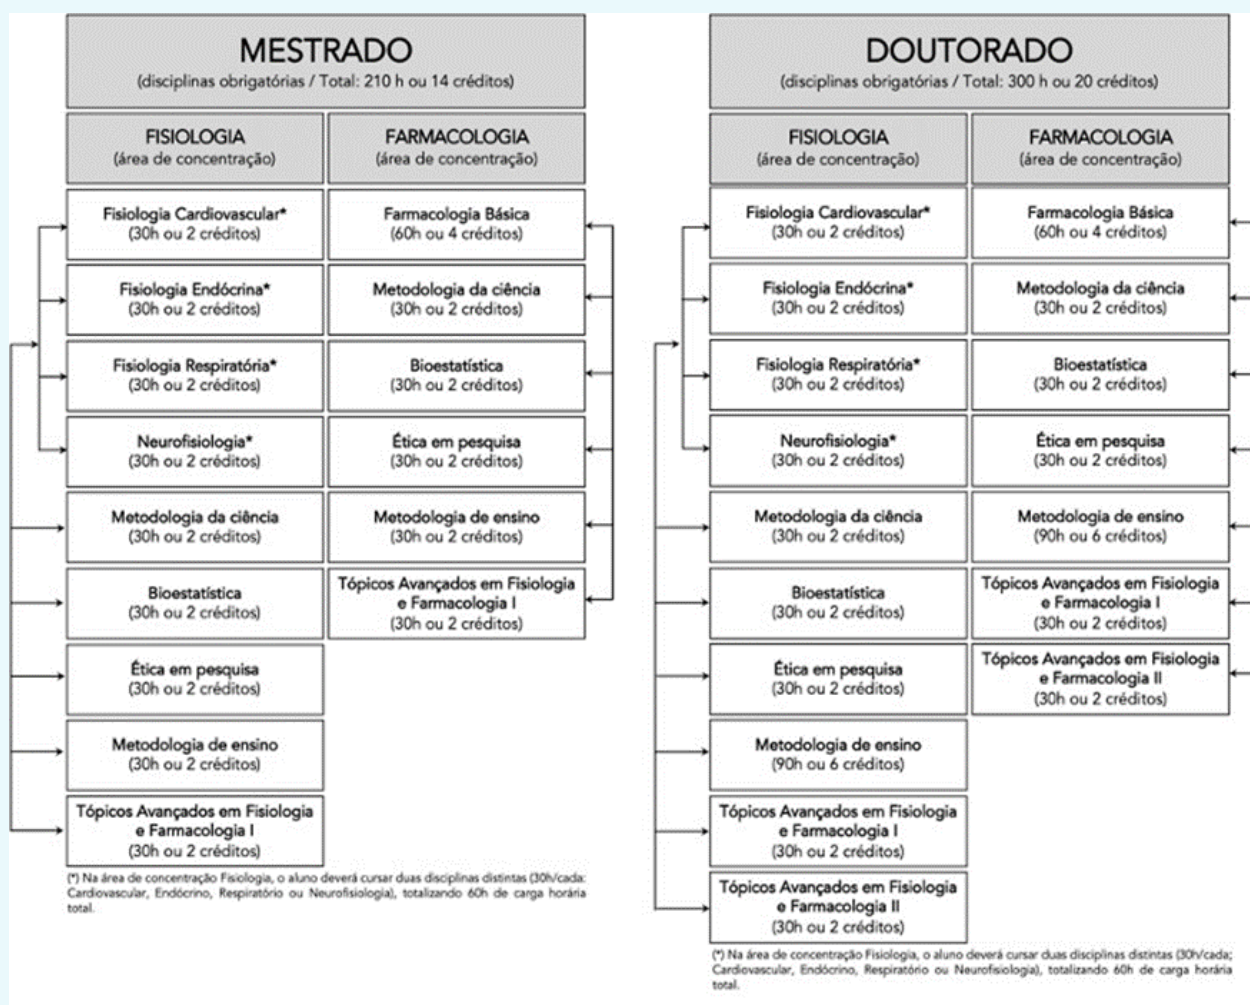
MESTRADO
(disciplinas obrigatórias / Total: 210 h ou 14 créditos)

FISIOLOGIA
(área de concentração)

FARMACOLOGIA
(área de concentração)

Fisiologia Cardiovascular*
(30h ou 2 créditos)

Fisiologia Endócrina*
(30h ou 2 créditos)

Fisiologia Respiratória*
(30h ou 2 créditos)

Neurofisiologia*
(30h ou 2 créditos)

Metodologia da ciência
(30h ou 2 créditos)

Bioestatística
(30h ou 2 créditos)

Ética em pesquisa
(30h ou 2 créditos)

Metodologia de ensino
(30h ou 2 créditos)

Tópicos Avançados em Fisiologia e Farmacologia I
(30h ou 2 créditos)

Farmacologia Básica
(60h ou 4 créditos)

Metodologia da ciência
(30h ou 2 créditos)

Bioestatística
(30h ou 2 créditos)

Ética em pesquisa
(30h ou 2 créditos)

Metodologia de ensino
(30h ou 2 créditos)

Tópicos Avançados em Fisiologia e Farmacologia I
(30h ou 2 créditos)

(*) Na área de concentração Fisiologia, o aluno deverá cursar duas disciplinas distintas (30h/cada: Cardiovascular, Endócrino, Respiratório ou Neurofisiologia), totalizando 60h de carga horária total.

DOUTORADO
(disciplinas obrigatórias / Total: 300 h ou 20 créditos)

FISIOLOGIA
(área de concentração)

FARMACOLOGIA
(área de concentração)

Fisiologia Cardiovascular*
(30h ou 2 créditos)

Fisiologia Endócrina*
(30h ou 2 créditos)

Fisiologia Respiratória*
(30h ou 2 créditos)

Neurofisiologia*
(30h ou 2 créditos)

Metodologia da ciência
(30h ou 2 créditos)

Bioestatística
(30h ou 2 créditos)

Ética em pesquisa
(30h ou 2 créditos)

Metodologia de ensino
(90h ou 6 créditos)

Tópicos Avançados em Fisiologia e Farmacologia I
(30h ou 2 créditos)

Tópicos Avançados em Fisiologia e Farmacologia II
(30h ou 2 créditos)

Farmacologia Básica
(60h ou 4 créditos)

Metodologia da ciência
(30h ou 2 créditos)

Bioestatística
(30h ou 2 créditos)

Ética em pesquisa
(30h ou 2 créditos)

Metodologia de ensino
(90h ou 6 créditos)

Tópicos Avançados em Fisiologia e Farmacologia I
(30h ou 2 créditos)

Tópicos Avançados em Fisiologia e Farmacologia II
(30h ou 2 créditos)

(*) Na área de concentração Fisiologia, o aluno deverá cursar duas disciplinas distintas (30h/cada; Cardiovascular, Endócrino, Respiratório ou Neurofisiologia), totalizando 60h de carga horária total.